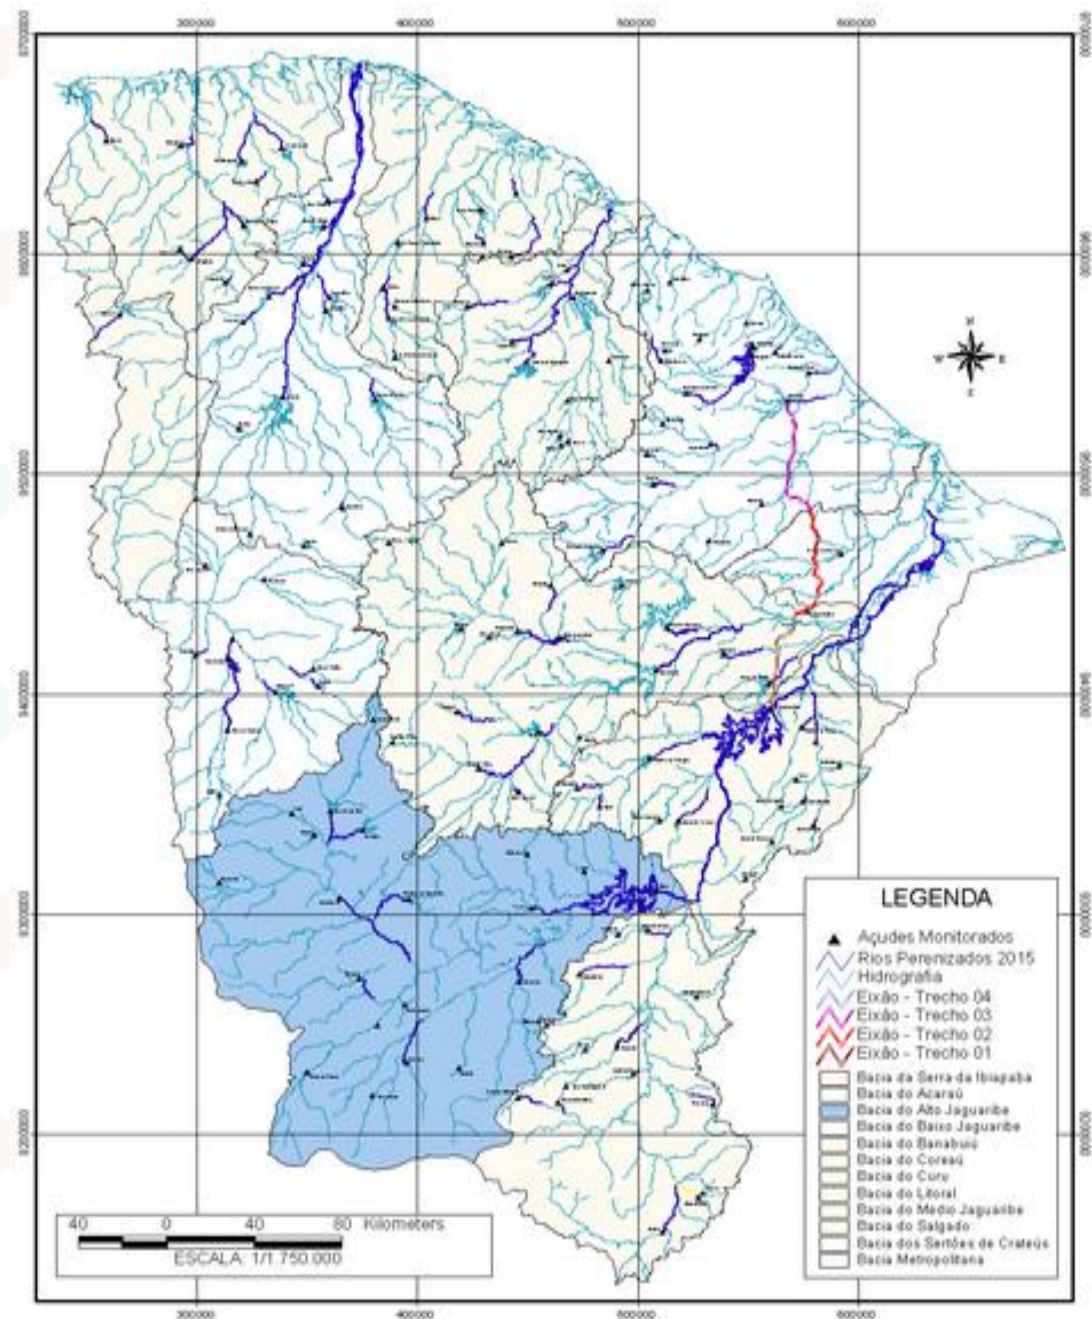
300000
400000
500000
600000

LEGENDA
Açudes Monitorados
Rios Perenizados 2015
Hidrografia
Eixão - Trecho 04
Eixão - Trecho 03
Eixão - Trecho 02
Eixão - Trecho 01
Bacia da Serra da Ibiapaba
Bacia do Acaraú
Bacia do Alto Jaguaribe
Bacia do Baixo Jaguaribe
Bacia do Banabuiú
Bacia do Coreaú
Bacia do Curu
Bacia do Litoral
Bacia do Medio Jaguaribe
Bacia do Salgado
Bacia dos Sertões de Crateús
Bacia Metropolitana

40 0 40 80 Kilometers
ESCALA: 1/1.750.000

300000
400000
500000
600000